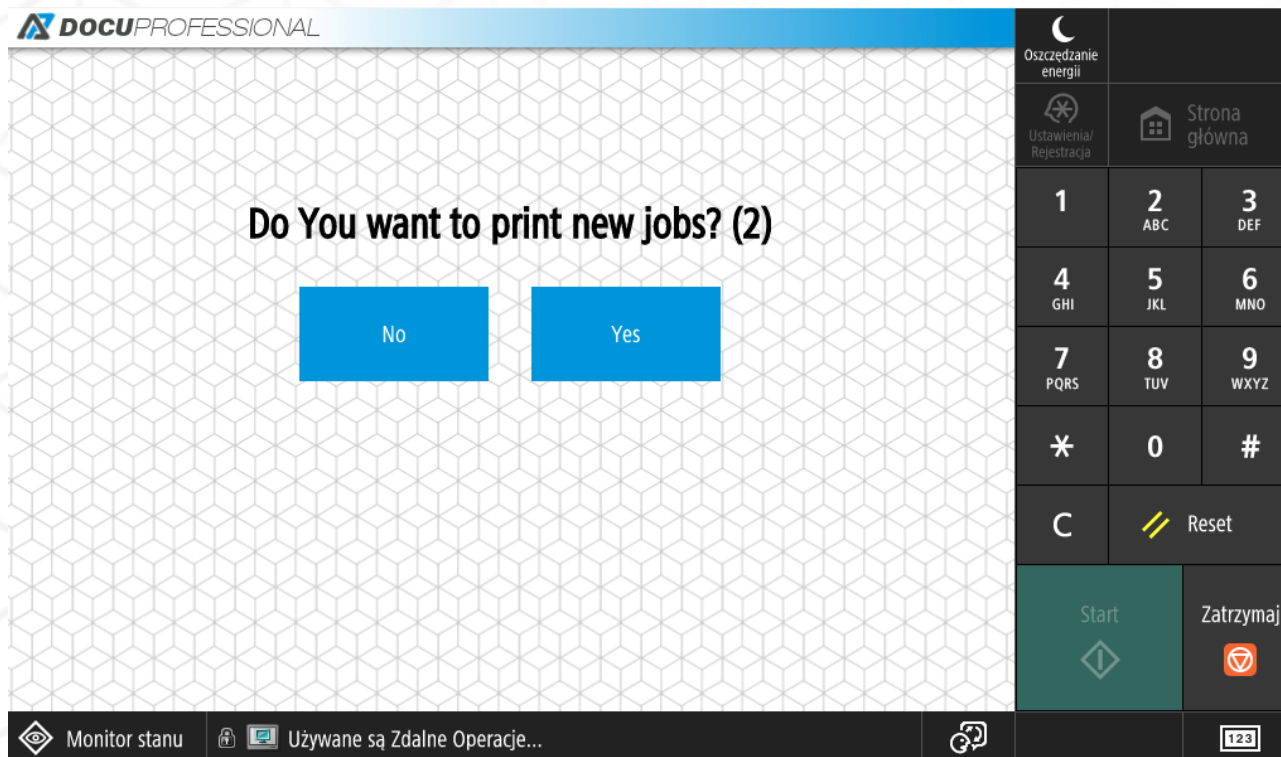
DOCUPROFESSIONAL

Oszczędzanie energii

Ustawienia/ Rejestracja

Strona główna

Do You want to print new jobs? (2)

No

Yes

| 1 | 2 ABC | 3 DEF |
|---|---|---|
| 4 GHI | 5 JKL | 6 MNO |
| 7 PQRS | 8 TUV | 9 WXYZ |
| * | 0 | # |

C

Reset

Start

Zatrzymaj

Monitor stanu

Używane są Zdalne Operacje...

123